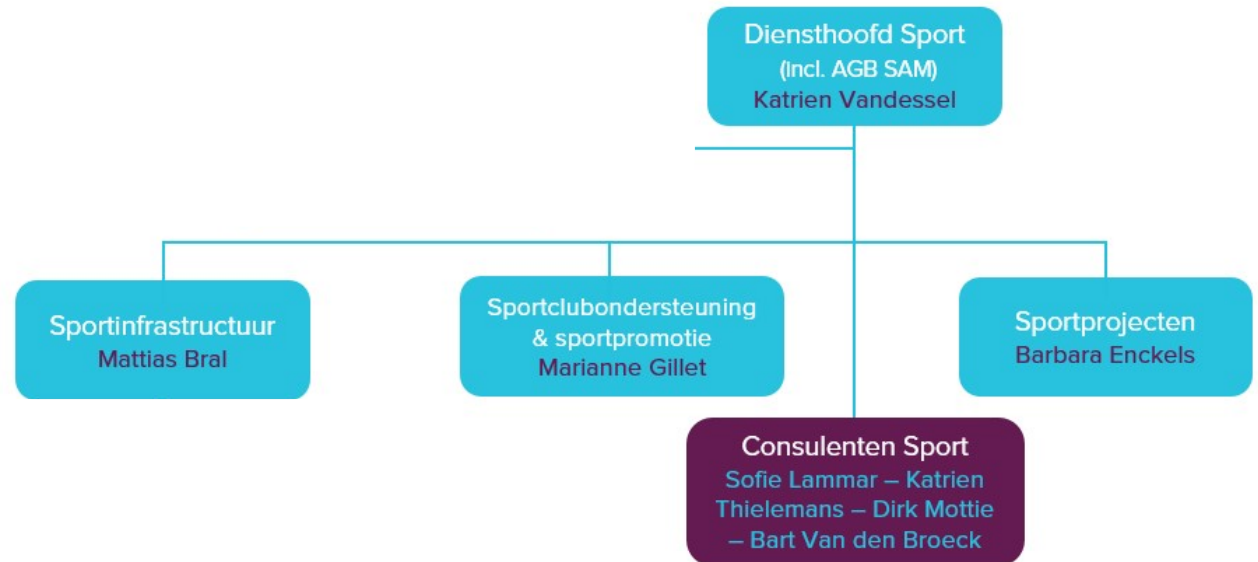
Diensthoofd Sport
(Incl. AGB SAM)
Katrien Vandessel

Sportinfrastructuur
Mattias Bral

Sportclubondersteuning & sportpromotie
Marianne Gillet

Sportprojecten
Barbara Enckels

Consulenten Sport
Sofie Lammar – Katrien Thielemans – Dirk Mottie – Bart Van den Broeck